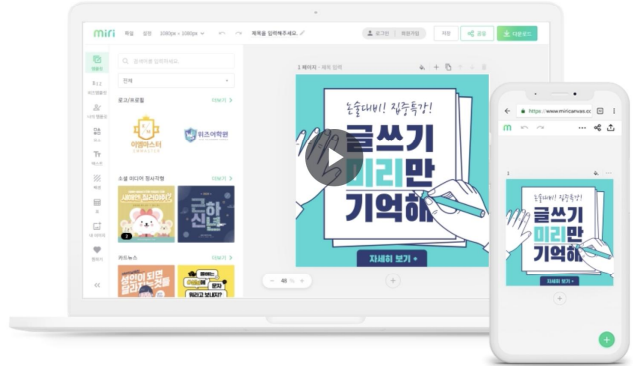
miri 파일 설정 1080px × 1080px 제목을 입력해주세요.

로그인 회원가입 저장 공유 다운로드

템플릿 배경 업로드 텍스트 요소 즐겨찾기

전체

로고/브랜딩 더보기 >

미랩마스터

위즈에듀캠

소셜 미디어 정사각형 더보기 >

근하신년

카드뉴스 더보기 >

1 페이지 - 페이지 입력

논술대비! 집중특강!

글쓰기 미리만 기억해

자세히 보기 >

48

https://www.miricanvas.co

논술대비! 집중특강!

글쓰기 미리만 기억해

자세히 보기 >

+